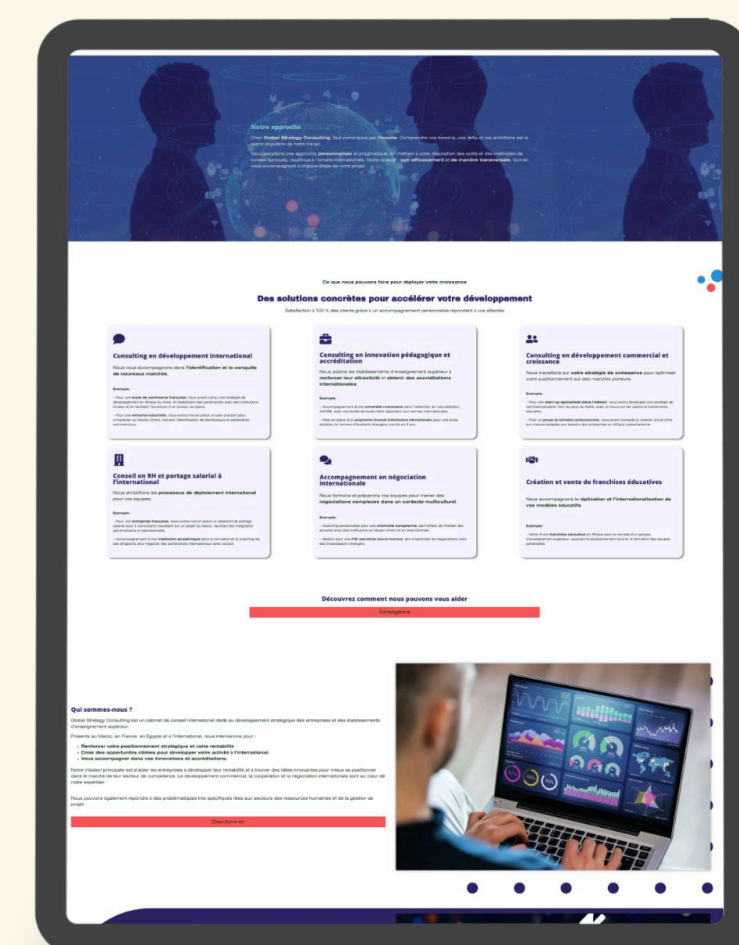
Notre approche

Chez Global Strategy Consulting, tout commence par l'écoute. Comprendre vos besoins, vos défis et vos ambitions est la pierre angulaire de notre travail.

Nous adoptons une approche personnalisée et pragmatique, en mettant à votre disposition des outils et des méthodes de conseil éprouvés, reconnus à l'échelle internationale. Notre objectif : agir efficacement et de manière transversale, tout en vous accompagnant à chaque étape de votre projet.

Ce que nous pouvons faire pour déployer votre croissance

Des solutions concrètes pour accélérer votre développement

Satisfaction à 100 % des clients grâce à un accompagnement personnalisé répondant à vos attentes

Consulting en développement international

Nous vous accompagnons dans l'identification et la conquête de nouveaux marchés.

Exemple :

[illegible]

Consulting en innovation pédagogique et accréditation

Nous aidons les établissements d'enseignement supérieur à renforcer leur attractivité et obtenir des accréditations internationales.

Exemple :

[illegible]

Consulting en développement commercial et croissance

Nous travaillons sur votre stratégie de croissance pour optimiser votre positionnement sur des marchés porteurs.

Exemple :

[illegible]

Conseil en RH et portage salarial à l'international

Nous simplifions les processus de déploiement international pour vos équipes.

Exemple :

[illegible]

Accompagnement en négociation internationale

Nous formons et préparons vos équipes pour mener des négociations complexes dans un contexte multiculturel.

Exemple :

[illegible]

Création et vente de franchises éducatives

Nous accompagnons la réplication et l'internationalisation de vos modèles éducatifs.

Exemple :

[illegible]

Découvrez comment nous pouvons vous aider

Echangeons

Qui sommes-nous ?

Global Strategy Consulting est un cabinet de conseil international dédié au développement stratégique des entreprises et des établissements d'enseignement supérieur.

Présents au Maroc, en France, en Égypte et à l'international, nous intervenons pour :

- Renforcer votre positionnement stratégique et votre rentabilité
- Créer des opportunités ciblées pour développer votre activité à l'international.
- Vous accompagner dans vos innovations et accréditations.

Notre mission principale est d'aider les entreprises à développer leur rentabilité et à trouver des idées innovantes pour mieux se positionner dans le marché de leur secteur de compétence. Le développement commercial, la coopération et la négociation internationale sont au cœur de notre expertise.

Nous pouvons également répondre à des problématiques très spécifiques liées aux secteurs des ressources humaines et de la gestion de projet.

Découvrez-en